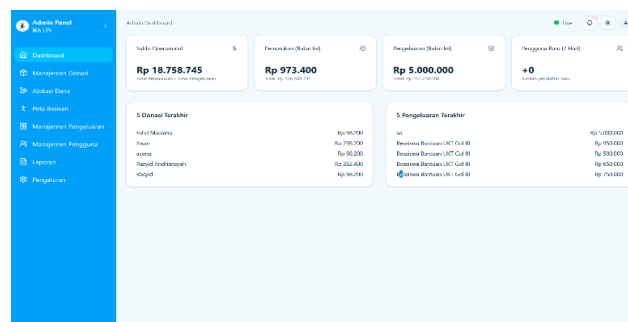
Admin Panel
IKA UPI

Dashboard
Manajemen Donasi
Alokasi Dana
Peta Beasiswa
Manajemen Pengeluaran
Manajemen Pengguna
Laporan
Pengaturan

Admin Dashboard

Dev

Saldo Operasional
Rp 18.758.745
Total Pemasukan - Total Pengeluaran

Pemasukan (Bulan Ini)
Rp 973.400
Total: Rp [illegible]

Pengeluaran (Bulan Ini)
Rp 5.000.000
Total: Rp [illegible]

Pengguna Baru (7 Hari)
+0
Jumlah pendaftar baru

5 Donasi Terakhir

| | |
|---|---|
| Fahri Maulana | Rp 98.200 |
| Ihsan | Rp 290.200 |
| eceng | Rp 98.200 |
| Rasyid Andhianasyah | Rp 282.400 |
| Rasyid | Rp 98.200 |

5 Pengeluaran Terakhir

| | |
|---|---|
| iai | Rp 1.000.000 |
| Beasiswa Bantuan UKT Gel III | Rp 950.000 |
| Beasiswa Bantuan UKT Gel III | Rp 500.000 |
| Beasiswa Bantuan UKT Gel III | Rp 650.000 |
| Beasiswa Bantuan UKT Gel III | Rp 250.000 |